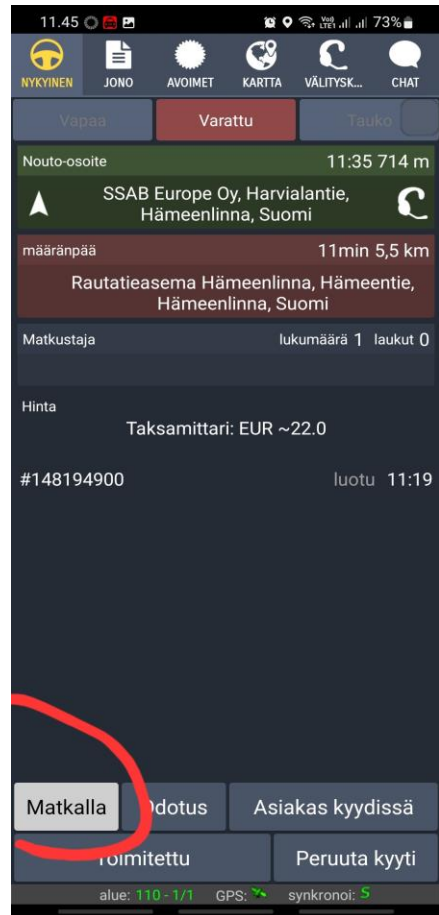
11.45

73%

NYKYINEN
JONO
AVOIMET
KARTTA
VÄLITYSK...
CHAT

Vapaa
Varattu
Tauko

Nouto-osoite
11:35 714 m

SSAB Europe Oy, Harvialantie, Hämeenlinna, Suomi

määränpää
11min 5,5 km

Rautatieasema Hämeenlinna, Hämeentie, Hämeenlinna, Suomi

Matkustaja
lukumäärä 1 laukut 0

Hinta
Taksamittari: EUR ~22.0

#148194900
luotu 11:19

Matkalla
Odotus
Asiakas kyydissä
Toimitettu
Peruuta kyyti

alue: 110 - 1/1 GPS: synkronoi: S